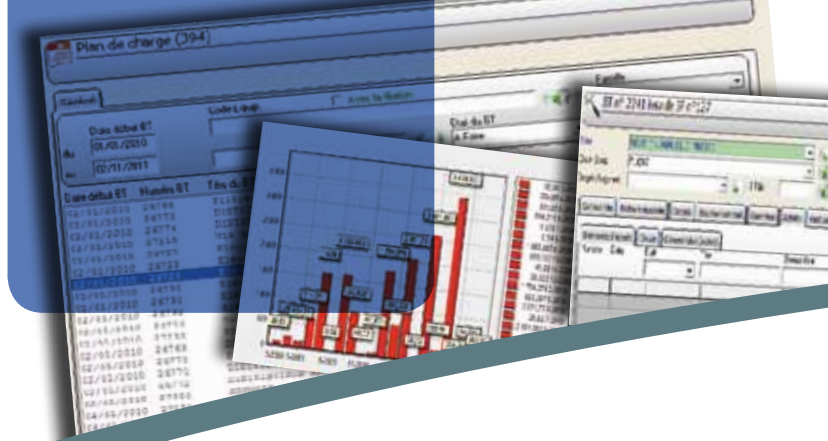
Plan de charge (394)

Standard

Code Equip.

Date début BT

Du 01/01/2010

au 02/11/2011

Etat du BT

A Faire

Famille

Date début BT

Numéro BT

Titre du BT

01/01/2010
02/01/2010
02/01/2010
02/01/2010
02/01/2010
02/01/2010
02/01/2010
02/01/2010
02/01/2010
02/01/2010
02/01/2010
02/01/2010
02/01/2010

BT n° 2348 lieu de BT n°127

Qui Diag

Diagnostiqué

5250 5481 5485

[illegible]